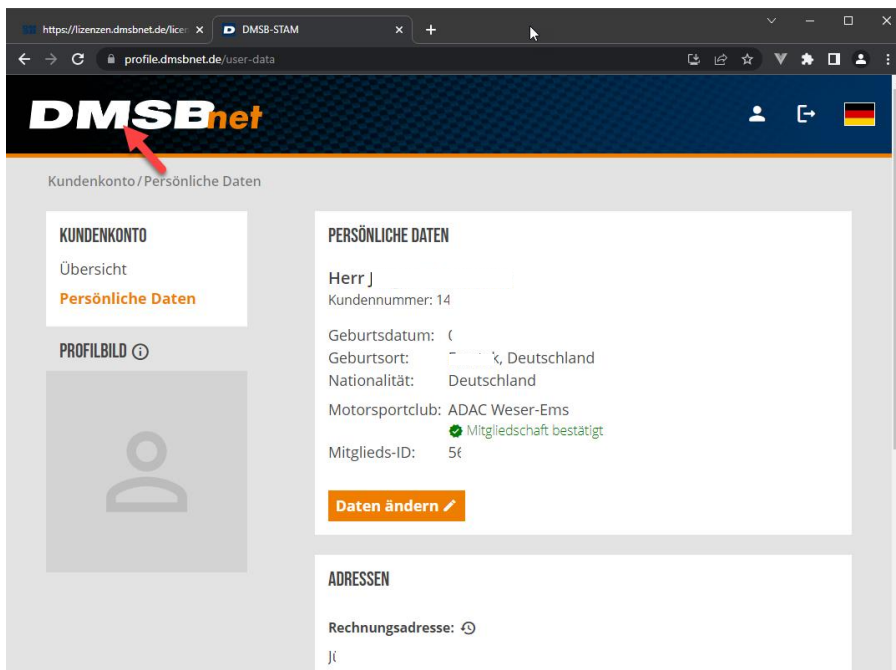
https://lizenzen.dmsbnet.de/licen ×
DMSB-STAM ×
+
profile.dmsbnet.de/user-data

DMSBnet

Kundenkonto / Persönliche Daten

KUNDENKONTO
Übersicht
Persönliche Daten

PROFILBILD

PERSÖNLICHE DATEN

Herr J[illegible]
Kundennummer: 14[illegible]

Geburtsdatum: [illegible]
Geburtsort: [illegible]k, Deutschland
Nationalität: Deutschland

Motorsportclub: ADAC Weser-Ems
Mitgliedschaft bestätigt
Mitglieds-ID: 5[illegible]

Daten ändern

ADRESSEN

Rechnungsadresse:
J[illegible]